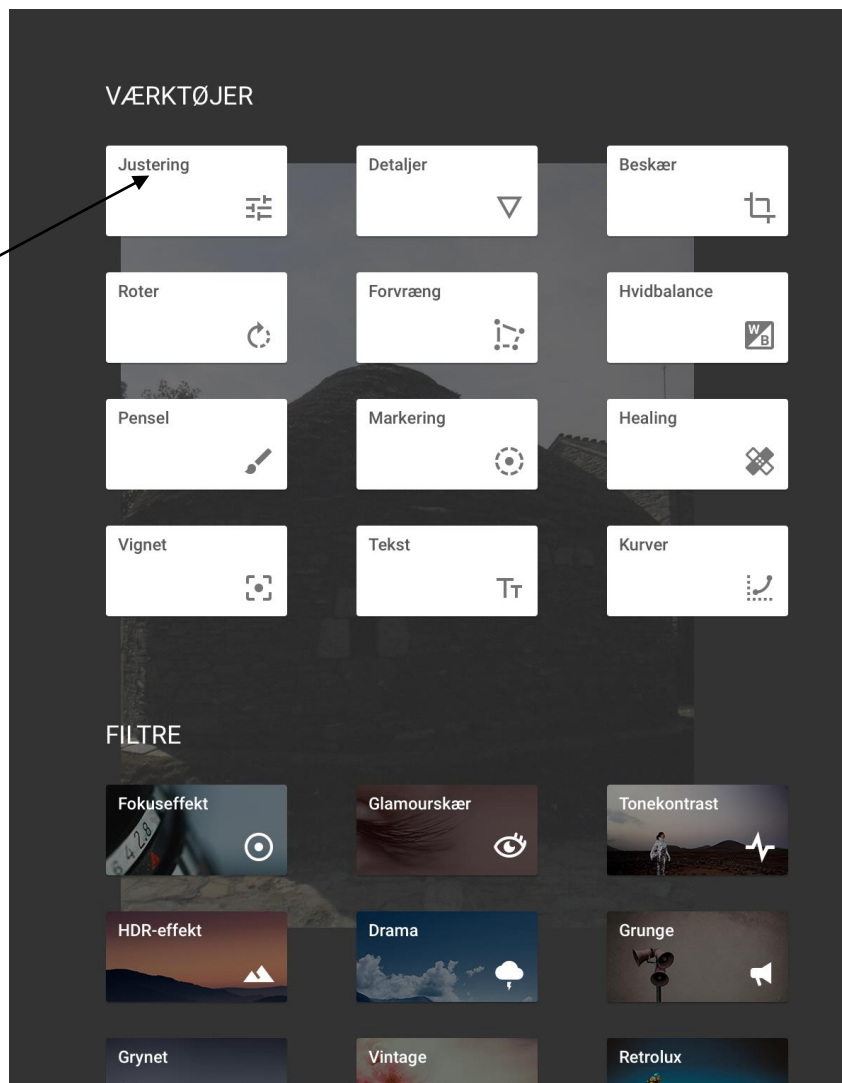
VÆRKTØJER

Justering

Detaljer

Beskær

Roter

Forvræng

Hvidbalance

W B

Pensel

Markering

Healing

Vignet

Tekst

Tт

Kurver

FILTRE

Fokuseffekt

Glamourskær

Tonekontrast

HDR-effekt

Drama

Grunge

Grynet

Vintage

Retrolux